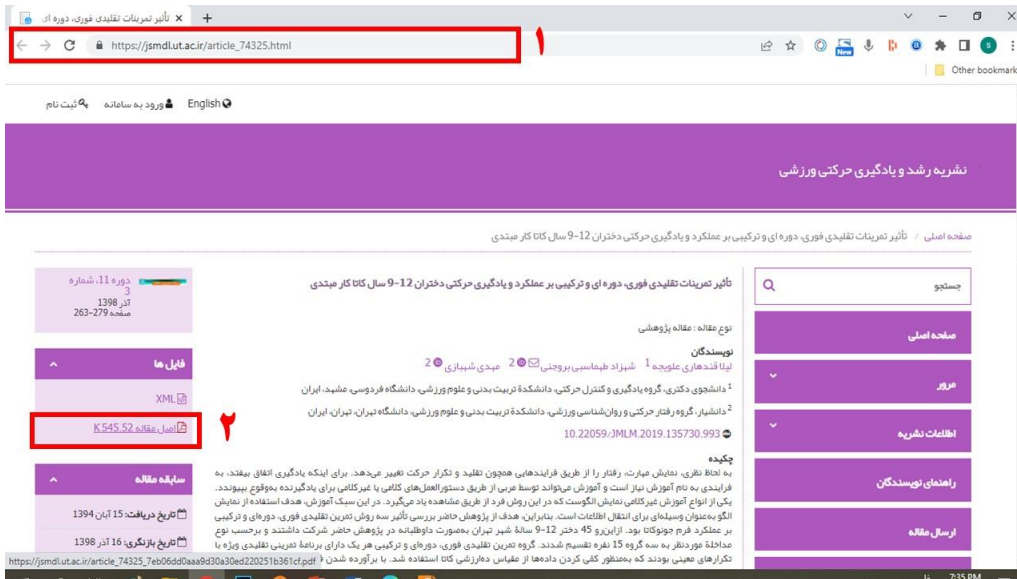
تأثیر تمرینات تقلیدی فوری، دوره ای ×
https://jsmdl.ut.ac.ir/article_74325.html
۱
Other bookmarks
English ورود به سامانه ثبت نام
نشریه رشد و یادگیری حرکتی ورزشی
صفحه اصلی / تأثیر تمرینات تقلیدی فوری، دوره ای و ترکیبی بر عملکرد و یادگیری حرکتی دختران 12-9 سال کاتا کار مبتدی
جستجو
صفحه اصلی
مرور
اطلاعات نشریه
راهنمای نویسندگان
ارسال مقاله
تأثیر تمرینات تقلیدی فوری، دوره ای و ترکیبی بر عملکرد و یادگیری حرکتی دختران 12-9 سال کاتا کار مبتدی
نوع مقاله : مقاله پژوهشی
نویسندگان
لیلا قندهاری علویجه 1 شهزاد طهماسبی بروجنی 2 مهدی شهبازی 2
1 دانشجوی دکتری، گروه یادگیری و کنترل حرکتی، دانشکدۀ تربیت بدنی و علوم ورزشی، دانشگاه فردوسی، مشهد، ایران
2 دانشیار، گروه رفتار حرکتی و روان‌شناسی ورزشی، دانشکدۀ تربیت بدنی و علوم ورزشی، دانشگاه تهران، تهران، ایران
10.22059/JMLM.2019.135730.993
چکیده
به لحاظ نظری، نمایش مهارت، رفتار را از طریق فرایندهایی همچون تقلید و تکرار حرکت تغییر می‌دهد. برای اینکه یادگیری اتفاق بیفتد، به فرایندی به نام آموزش نیاز است و آموزش می‌تواند توسط مربی از طریق دستورالعمل‌های کلامی یا غیرکلامی برای یادگیرنده به‌وقوع بپیوندد. یکی از انواع آموزش غیرکلامی نمایش الگوست که در این روش فرد از طریق مشاهده یاد می‌گیرد. در این سبک آموزش، هدف استفاده از نمایش الگو به‌عنوان وسیله‌ای برای انتقال اطلاعات است. بنابراین، هدف از پژوهش حاضر بررسی تأثیر سه روش تمرین تقلیدی فوری، دوره‌ای و ترکیبی بر عملکرد فرم جونوکاتا بود. ازاین‌رو 45 دختر 12-9 سالۀ شهر تهران به‌صورت داوطلبانه در پژوهش حاضر شرکت داشتند و برحسب نوع مداخلۀ موردنظر به سه گروه 15 نفره تقسیم شدند. گروه تمرین تقلیدی فوری، دوره‌ای و ترکیبی هر یک دارای برنامۀ تمرینی تقلیدی ویژه با تکرارهای معینی بودند که به‌منظور کمّی کردن داده‌ها از مقیاس درجه‌بندی کاتا استفاده شد. با برآورده شدن
دوره 11، شماره 3
آذر 1398
صفحه 279-263
فایل ها
XML
اصل مقاله 545.52 K
۲
سابقه مقاله
تاریخ دریافت: 15 آبان 1394
تاریخ بازنگری: 16 آذر 1398
https://jsmdl.ut.ac.ir/article_74325_7eb06dd0aaa9d30a30ed220251b361cf.pdf
7:35 PM